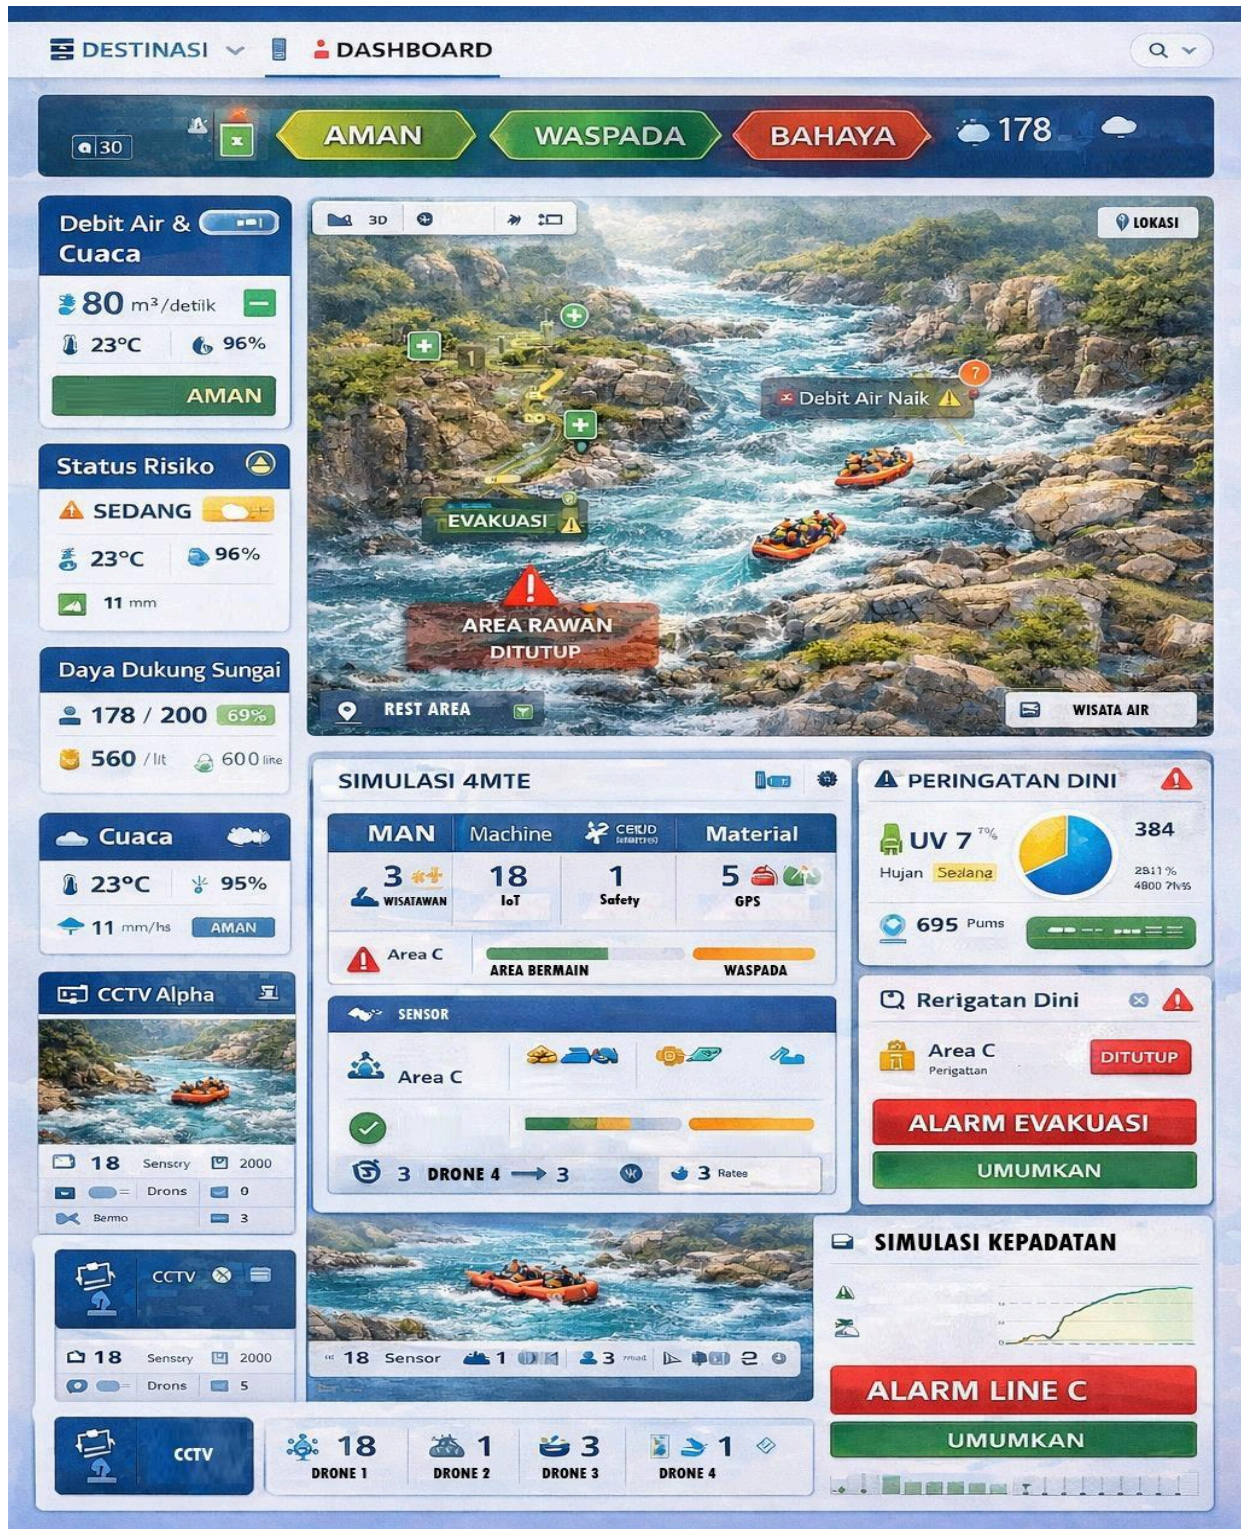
DESTINASI DASHBOARD

30 AMAN WASPADA BAHAYA 178

Debit Air & Cuaca
80 m³/detik
23°C 96%
AMAN

Status Risiko
SEDANG
23°C 96%
11 mm

Daya Dukung Sungai
178 / 200 69%
560 /lit 600 line

Cuaca
23°C 95%
11 mm/hs AMAN

CCTV Alpha
18 Sensrey 2000
Drons 0
Bemo 3

CCTV
18 Sensrey 2000
Drons 5

CCTV

3D LOKASI
Debit Air Naik
EVAKUASI
AREA RAWAN DITUTUP
REST AREA
WISATA AIR

SIMULASI 4MTE

| MAN | Machine | CEUD | Material |
|---|---|---|---|
| 3 WISATAWAN | 18 IoT | 1 Safety | 5 GPS |

Area C AREA BERMAIN WASPADA

SENSOR
Area C
3 DRONE 4 ⟶ 3 3 Ratee

PERINGATAN DINI
UV 7 7%
384
Hujan Sedang
2811 % 4800 7hs
695 Pums

Rerigatan Dini
Area C
Perigattan
DITUTUP
ALARM EVAKUASI
UMUMKAN

18 Sensor 1 3 2

SIMULASI KEPADATAN
ALARM LINE C
UMUMKAN

18 DRONE 1
1 DRONE 2
3 DRONE 3
1 DRONE 4